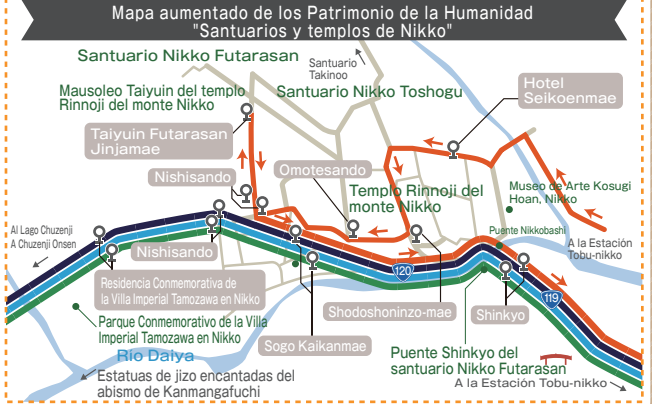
Mapa aumentado de los Patrimonio de la Humanidad
"Santuarios y templos de Nikko"

Santuario Nikko Futarasan

Santuario Takinoo

Mausoleo Taiyuin del templo Rinnoji del monte Nikko

Santuario Nikko Toshogu

Hotel Seikoenmae

Taiyuin Futarasan Jinjamae

Omotesando

Nishisando

Templo Rinnoji del monte Nikko

Museo de Arte Kosugi Hoan, Nikko

Al Lago Chuzenji A Chuzenji Onsen

Nishisando

Puente Nikkobashi

A la Estación Tobu-nikko

120

Residencia Conmemorativa de la Villa Imperial Tamozawa en Nikko

Shodoshonizo-mae

119

Shinkyo

Parque Conmemorativo de la Villa Imperial Tamozawa en Nikko

Río Daiya

Sogo Kaikanmae

Puente Shinkyo del santuario Nikko Futarasan

Estatuas de jizo encantadas del abismo de Kanmangafuchi

A la Estación Tobu-nikko